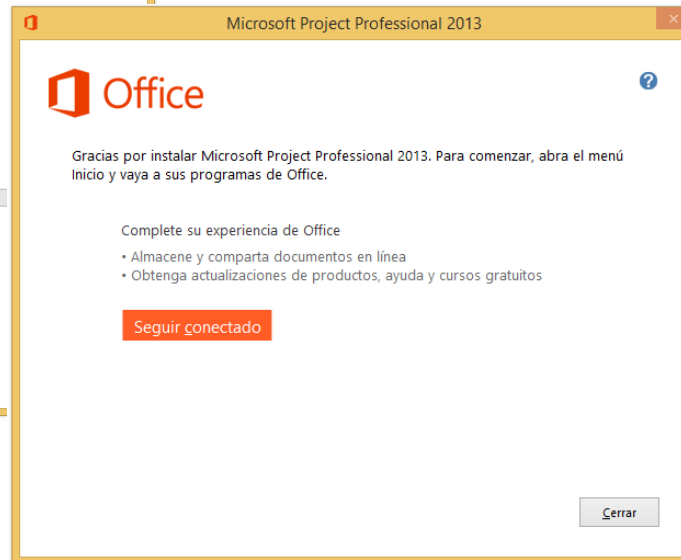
Microsoft Project Professional 2013

Office

?

Gracias por instalar Microsoft Project Professional 2013. Para comenzar, abra el menú Inicio y vaya a sus programas de Office.

Complete su experiencia de Office

• Almacene y comparta documentos en línea
• Obtenga actualizaciones de productos, ayuda y cursos gratuitos

Seguir conectado

Cerrar